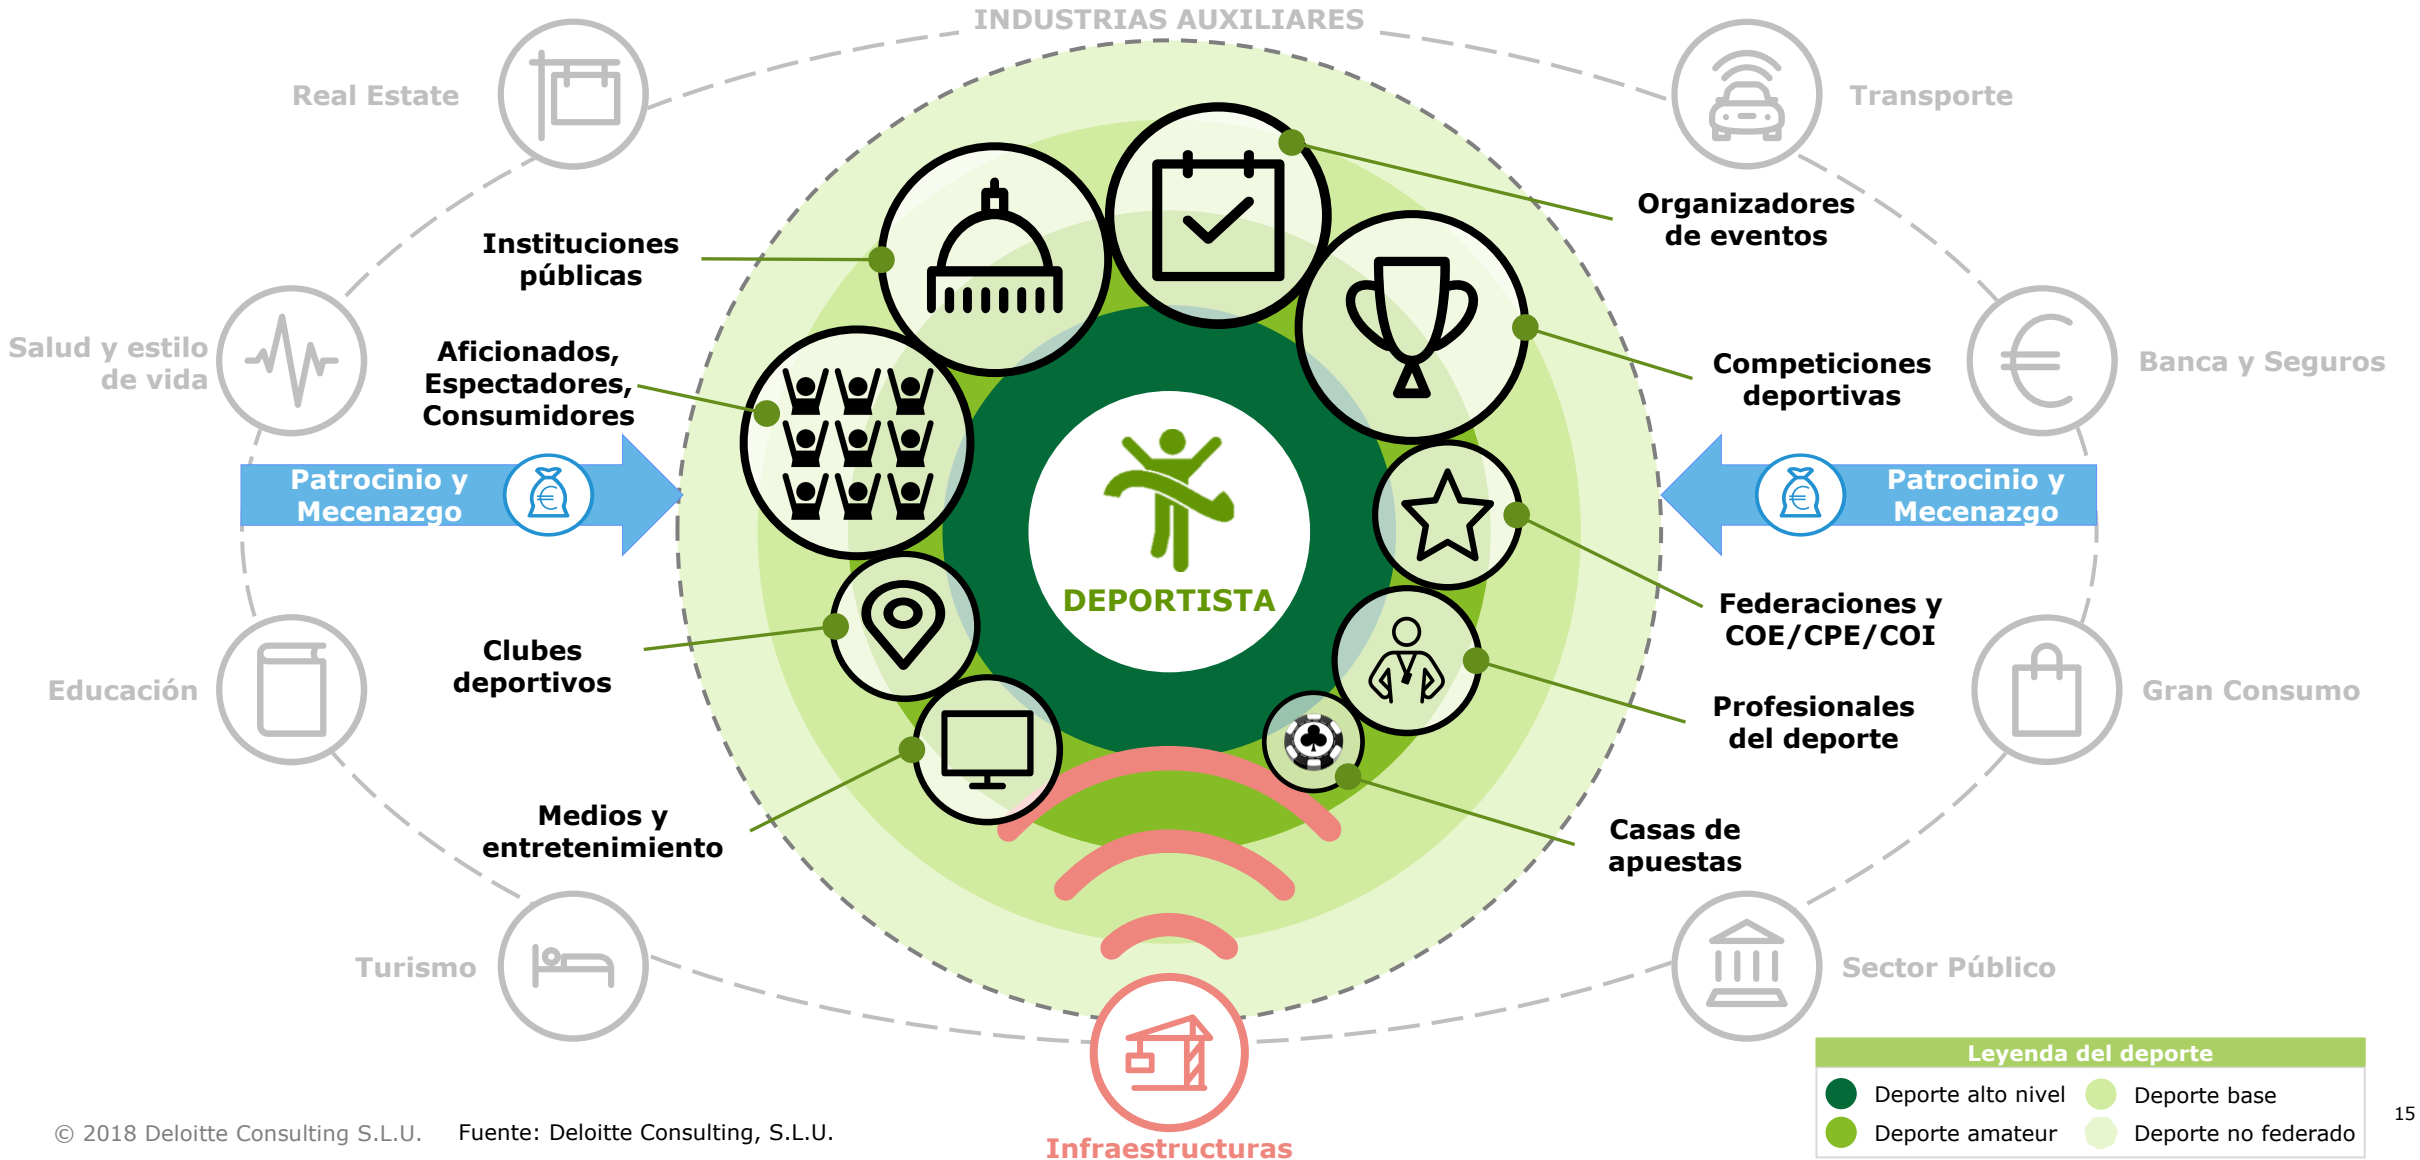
INDUSTRIAS AUXILIARES

Real Estate

Transporte

Salud y estilo de vida

Banca y Seguros

Educación

Gran Consumo

Turismo

Sector Público

Patrocinio y Mecenazgo

Patrocinio y Mecenazgo

Instituciones públicas

Organizadores de eventos

Aficionados, Espectadores, Consumidores

Competiciones deportivas

DEPORTISTA

Federaciones y COE/CPE/COI

Clubes deportivos

Profesionales del deporte

Medios y entretenimiento

Casas de apuestas

Infraestructuras

Leyenda del deporte

Deporte alto nivel

Deporte base

Deporte amateur

Deporte no federado

© 2018 Deloitte Consulting S.L.U.

Fuente: Deloitte Consulting, S.L.U.

15